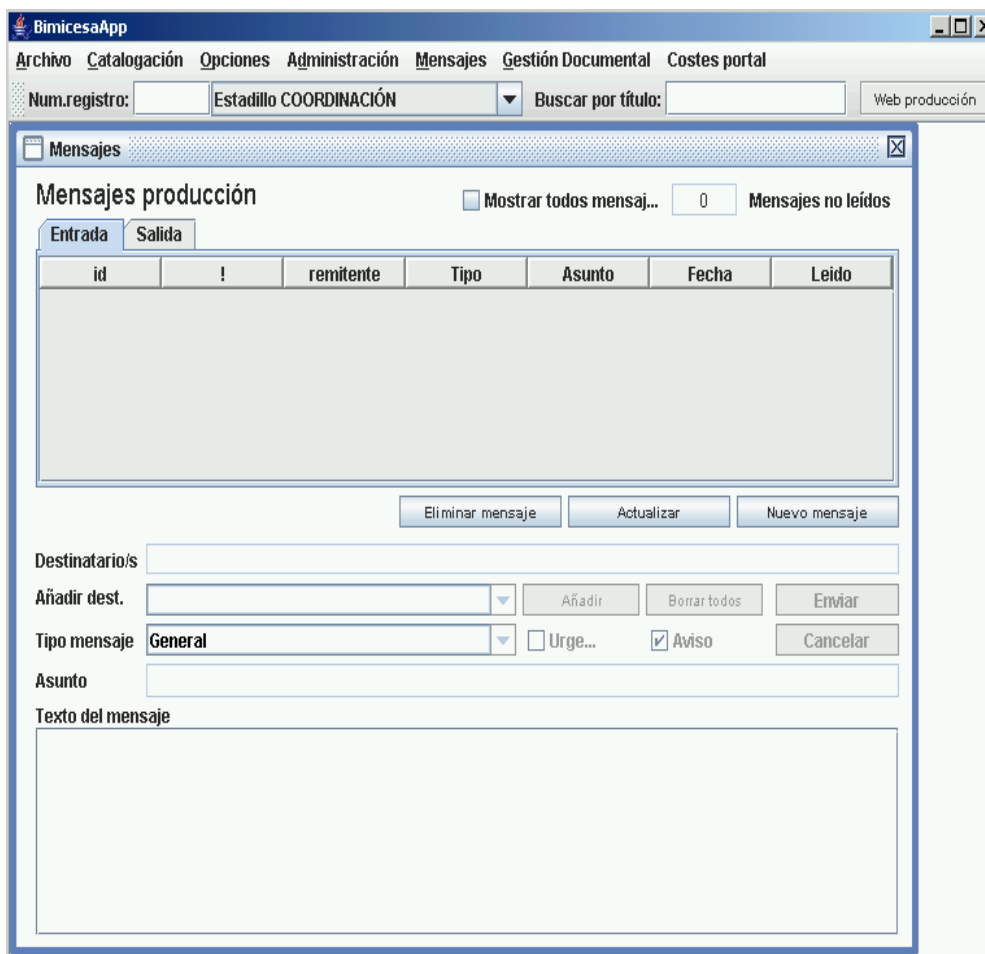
BimicesaApp

Archivo Catalogación Opciones Administración Mensajes Gestión Documental Costes portal

Num.registro: Estadillo COORDINACIÓN Buscar por título: Web producción

Mensajes

Mensajes producción

Mostrar todos mensaj... 0 Mensajes no leídos

Entrada Salida

| id | ! | remitente | Tipo | Asunto | Fecha | Leido |
|---|---|---|---|---|---|---|

Eliminar mensaje Actualizar Nuevo mensaje

Destinatario/s

Añadir dest. Añadir Borrar todos Enviar

Tipo mensaje General Urge... Aviso Cancelar

Asunto

Texto del mensaje